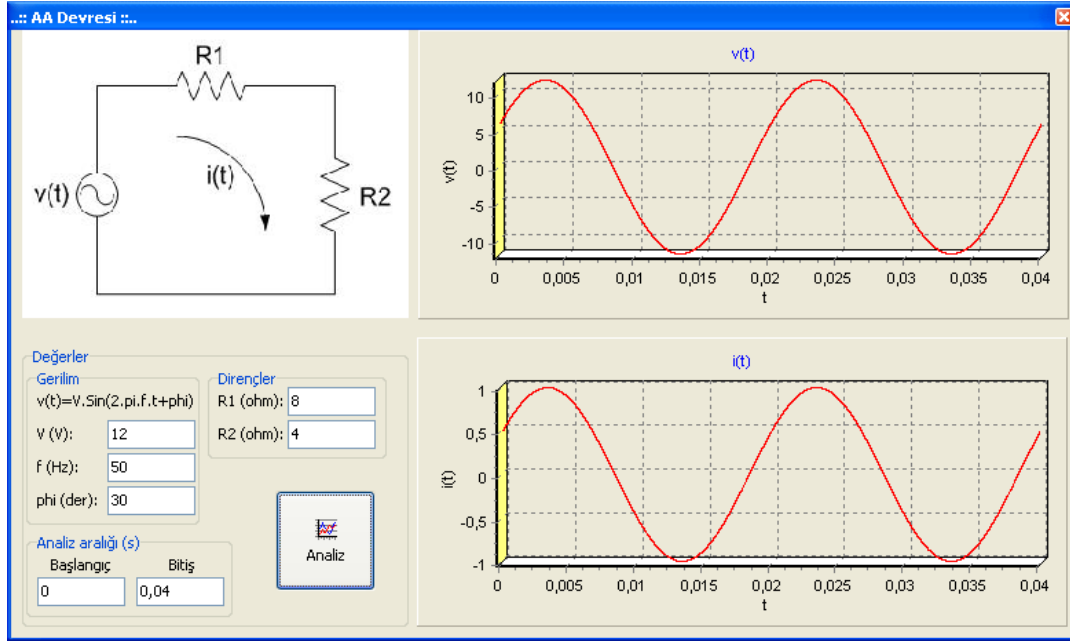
..:: AA Devresi ::..

R1

v(t)

i(t)

R2

v(t)

10
5
0
-5
-10

v(t)

0 0,005 0,01 0,015 0,02 0,025 0,03 0,035 0,04
t

Değerler

Gerilim

v(t)=V.Sin(2.pi.f.t+phi)

V (V): 12

f (Hz): 50

phi (der): 30

Dirençler

R1 (ohm): 8

R2 (ohm): 4

Analiz aralığı (s)

Başlangıç Bitiş

0 0,04

Analiz

i(t)

1
0,5
0
-0,5
-1

i(t)

0 0,005 0,01 0,015 0,02 0,025 0,03 0,035 0,04
t